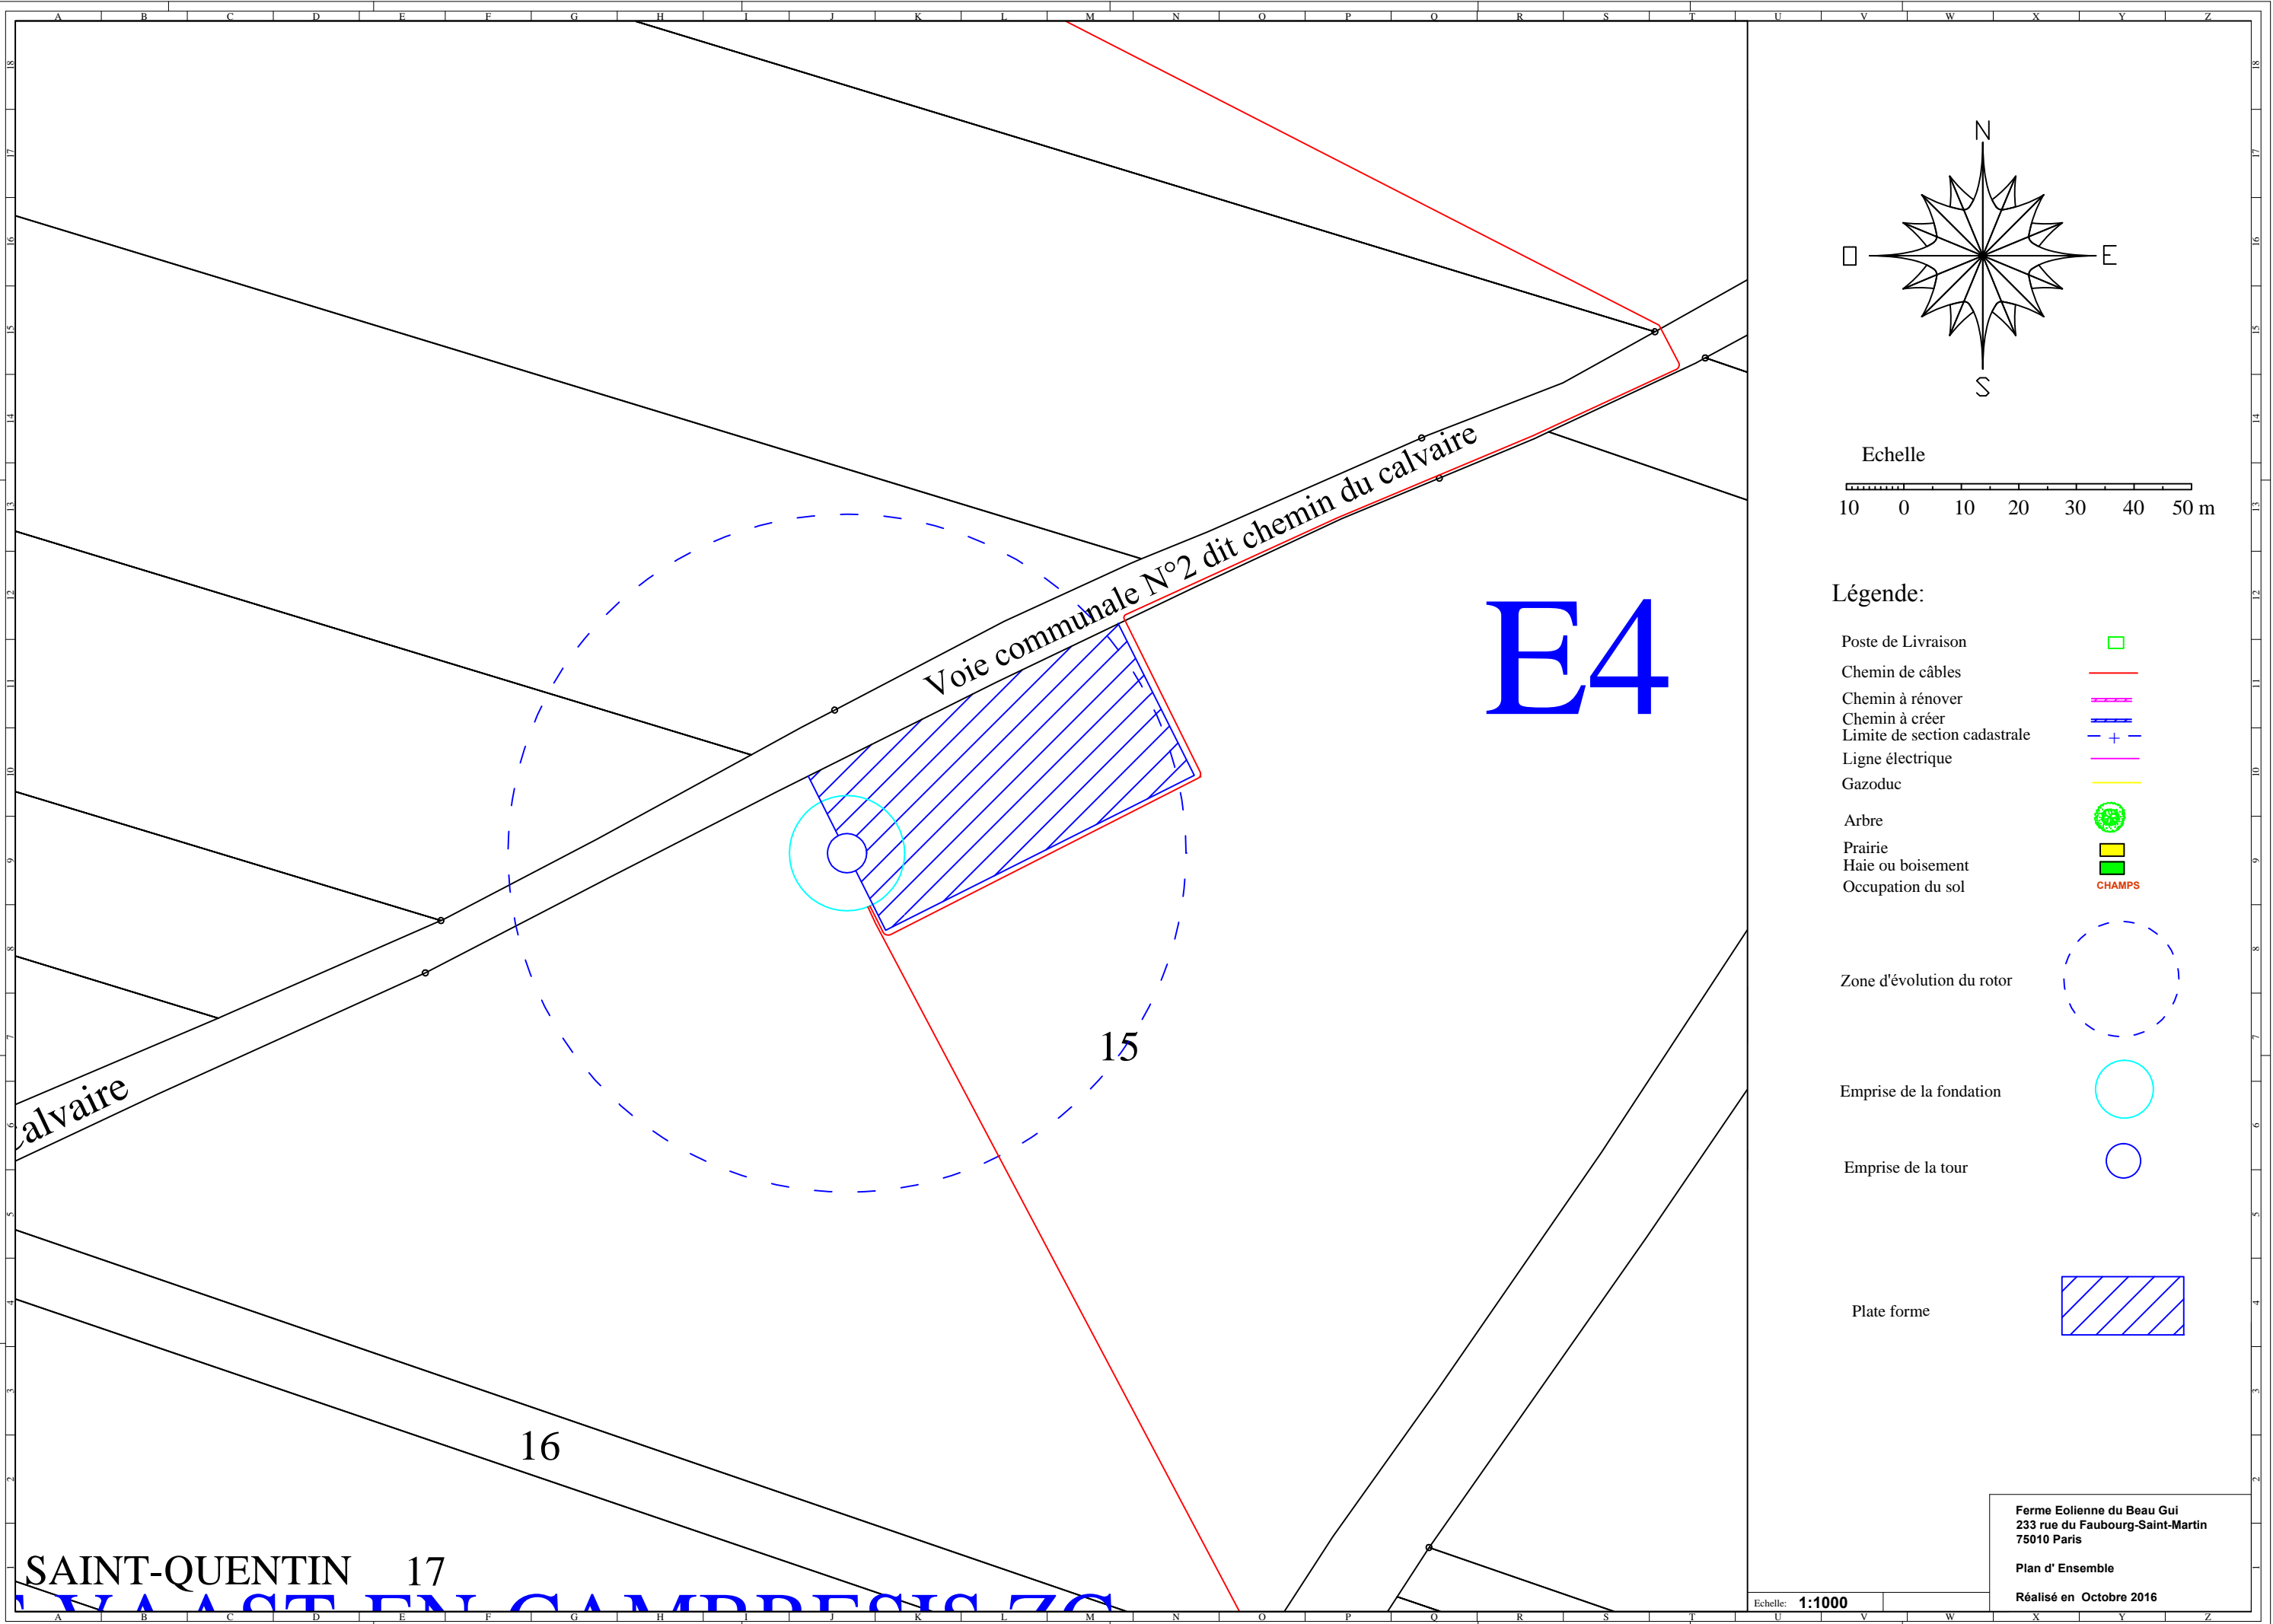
A B C D E F G H I J K L M N O P Q R S T U V W X Y Z

Voie communale N°2 dit chemin du calvaire

E4

15

16

alvaire

SAINT-QUENTIN 17

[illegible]

N
E
S

Echelle

10 0 10 20 30 40 50 m

Légende:

Poste de Livraison
Chemin de câbles
Chemin à rénover
Chemin à créer
Limite de section cadastrale
Ligne électrique
Gazoduc
Arbre
Prairie
Haie ou boisement
Occupation du sol
CHAMPS
Zone d'évolution du rotor
Emprise de la fondation
Emprise de la tour
Plate forme

Ferme Eolienne du Beau Gui
233 rue du Faubourg-Saint-Martin
75010 Paris

Plan d' Ensemble

Réalisé en Octobre 2016

Echelle: 1:1000